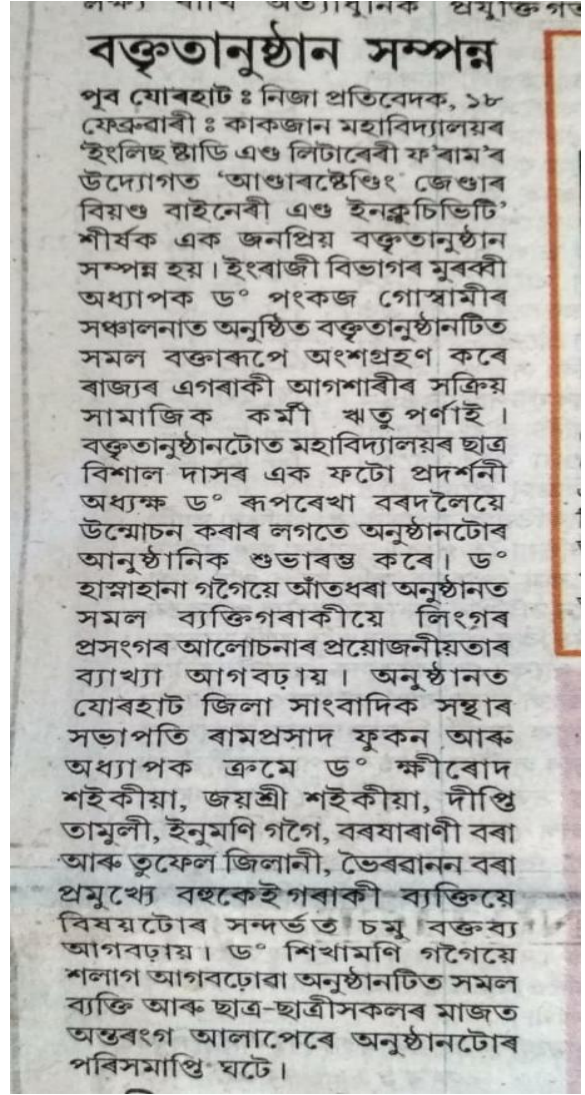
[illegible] অত্যাধুনিক প্ৰযুক্তিগত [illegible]

বক্তৃতানুষ্ঠান সম্পন্ন

পুব যোৰহাট ঃ নিজা প্ৰতিবেদক, ১৮ ফেব্ৰুৱাৰী ঃ কাকজান মহাবিদ্যালয়ৰ 'ইংলিছ ষ্টাডি এণ্ড লিটাৰেৰী ফ'ৰাম'ৰ উদ্যোগত 'আণ্ডাৰষ্টেণ্ডিং জেণ্ডাৰ বিয়ণ্ড বাইনেৰী এণ্ড ইনক্লুচিভিটি' শীৰ্ষক এক জনপ্ৰিয় বক্তৃতানুষ্ঠান সম্পন্ন হয়। ইংৰাজী বিভাগৰ মুৰব্বী অধ্যাপক ড° পংকজ গোস্বামীৰ সঞ্চালনাত অনুষ্ঠিত বক্তৃতানুষ্ঠানটিত সমল বক্তাৰূপে অংশগ্ৰহণ কৰে ৰাজ্যৰ এগৰাকী আগশাৰীৰ সক্ৰিয় সামাজিক কৰ্মী ঋতু পৰ্ণাই। বক্তৃতানুষ্ঠানটোত মহাবিদ্যালয়ৰ ছাত্ৰ বিশাল দাসৰ এক ফটো প্ৰদৰ্শনী অধ্যক্ষ ড° ৰূপৰেখা বৰদলৈয়ে উন্মোচন কৰাৰ লগতে অনুষ্ঠানটোৰ আনুষ্ঠানিক শুভাৰম্ভ কৰে। ড° হাস্নাহানা গগৈয়ে আঁতধৰা অনুষ্ঠানত সমল ব্যক্তিগৰাকীয়ে লিংগৰ প্ৰসংগৰ আলোচনাৰ প্ৰয়োজনীয়তাৰ ব্যাখ্যা আগবঢ়ায়। অনুষ্ঠানত যোৰহাট জিলা সাংবাদিক সন্থাৰ সভাপতি ৰামপ্ৰসাদ ফুকন আৰু অধ্যাপক ক্ৰমে ড° ক্ষীৰোদ শইকীয়া, জয়শ্ৰী শইকীয়া, দীপ্তি তামুলী, ইনুমণি গগৈ, বৰযাৰাণী বৰা আৰু তুফেল জিলানী, ভৈৰৱানন বৰা প্ৰমুখ্যে বহুকেইগৰাকী ব্যক্তিয়ে বিষয়টোৰ সন্দৰ্ভত চমু বক্তব্য আগবঢ়ায়। ড° শিখামণি গগৈয়ে শলাগ আগবঢ়োৱা অনুষ্ঠানটিত সমল ব্যক্তি আৰু ছাত্ৰ-ছাত্ৰীসকলৰ মাজত অন্তৰংগ আলাপেৰে অনুষ্ঠানটোৰ পৰিসমাপ্তি ঘটে।